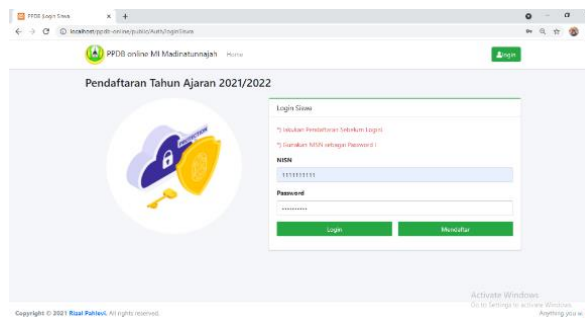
PPDB Login Siswa × +

localhost/ppdb-online/public/Auth/loginSiswa

PPDB online MI Madinatunnajah Home

Login

Pendaftaran Tahun Ajaran 2021/2022

Login Siswa

*) lakukan Pendaftaran Sebelum Login!

*) Gunakan NISN sebagai Password !

NISN

1111111111

Password

••••••••••

Login

Mendaftar

Copyright © 2021 Rizal Pahlevi. All rights reserved.

Activate Windows
Go to Settings to activate Windows.

Anything you w